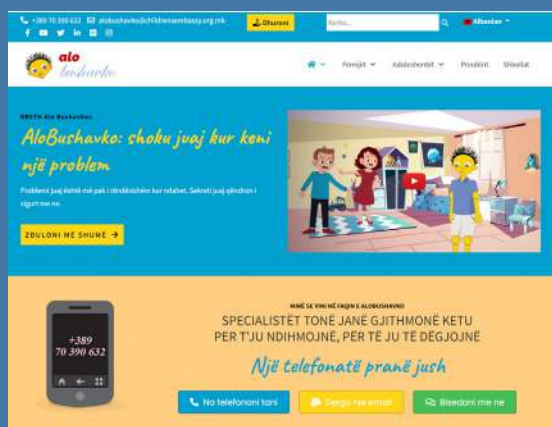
+389 70 390 632 alobushavko@childrensembassy.org.mk
Dhuroni
Kerko...
Albanian

alo bushavko

Fëmijët Adoleshentët Prindërit Shkollat

RRETH Alo Bushavko
AloBushavko: shoku juaj kur keni një problem
Problemi juaj është më pak i rëndësishëm kur ndahet. Sekreti juaj gjithmonë i sigurt me ne.
ZBULONI MË SHUMË →

MIRË SE VINI NË FAQIN E ALOBUSHAVKO
SPECIALISTËT TONË JANË GJITHMONË KETU PER T'JU NDIHMOJNË, PËR TË JU TË DËGJOJNË
Një telefonatë pranë jush
+389 70 390 632
Na telefononi tani
Dërgo një email
Bisedoni me ne